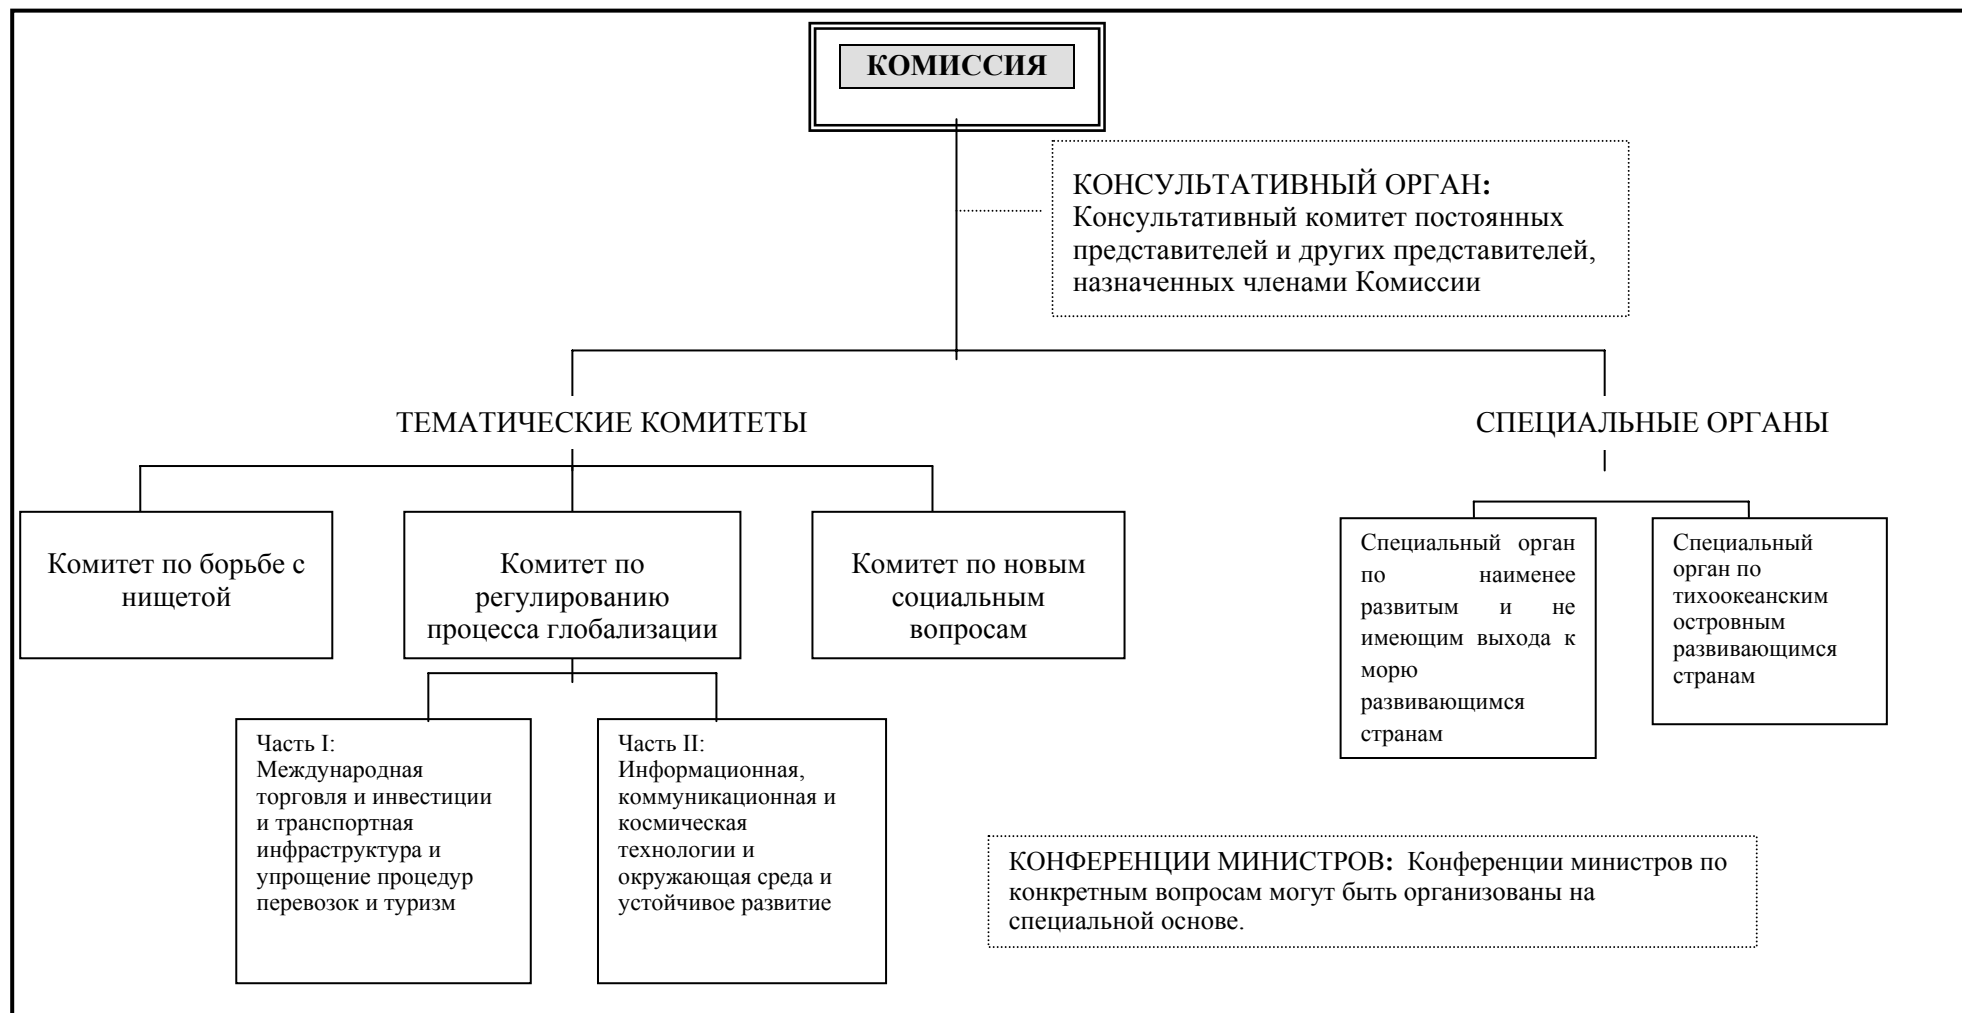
КОМИССИЯ

КОНСУЛЬТАТИВНЫЙ ОРГАН: Консультативный комитет постоянных представителей и других представителей, назначенных членами Комиссии

ТЕМАТИЧЕСКИЕ КОМИТЕТЫ

Комитет по борьбе с нищетой

Комитет по регулированию процесса глобализации

Комитет по новым социальным вопросам

Часть I: Международная торговля и инвестиции и транспортная инфраструктура и упрощение процедур перевозок и туризм

Часть II: Информационная, коммуникационная и космическая технологии и окружающая среда и устойчивое развитие

СПЕЦИАЛЬНЫЕ ОРГАНЫ

Специальный орган по наименее развитым и не имеющим выхода к морю развивающимся странам

Специальный орган по тихоокеанским островным развивающимся странам

КОНФЕРЕНЦИИ МИНИСТРОВ: Конференции министров по конкретным вопросам могут быть организованы на специальной основе.